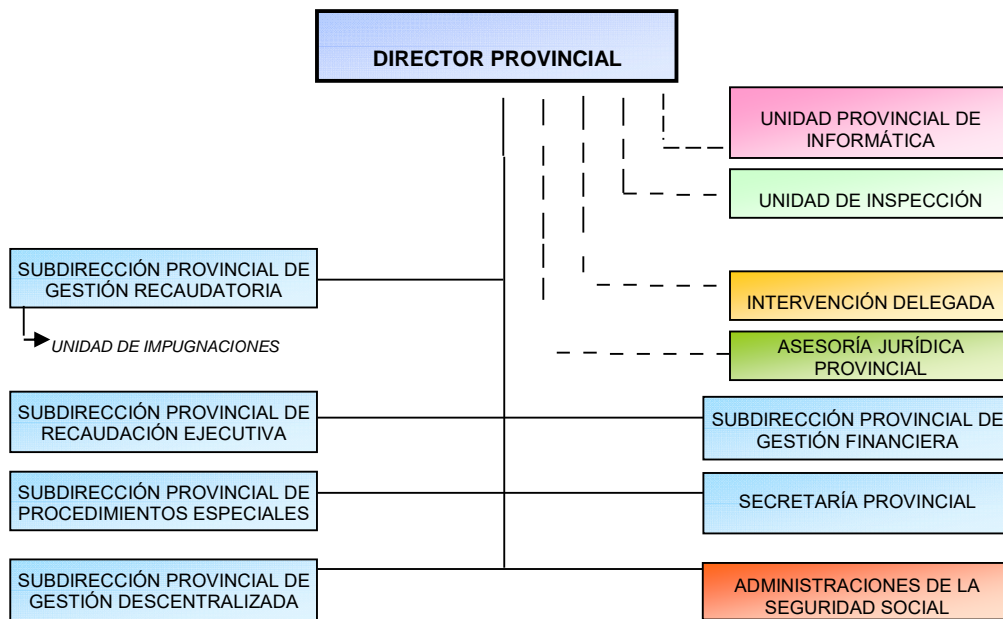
DIRECTOR PROVINCIAL

UNIDAD PROVINCIAL DE INFORMÁTICA

UNIDAD DE INSPECCIÓN

SUBDIRECCIÓN PROVINCIAL DE GESTIÓN RECAUDATORIA

UNIDAD DE IMPUGNACIONES

INTERVENCIÓN DELEGADA

ASESORÍA JURÍDICA PROVINCIAL

SUBDIRECCIÓN PROVINCIAL DE RECAUDACIÓN EJECUTIVA

SUBDIRECCIÓN PROVINCIAL DE GESTIÓN FINANCIERA

SUBDIRECCIÓN PROVINCIAL DE PROCEDIMIENTOS ESPECIALES

SECRETARÍA PROVINCIAL

SUBDIRECCIÓN PROVINCIAL DE GESTIÓN DESCENTRALIZADA

ADMINISTRACIONES DE LA SEGURIDAD SOCIAL